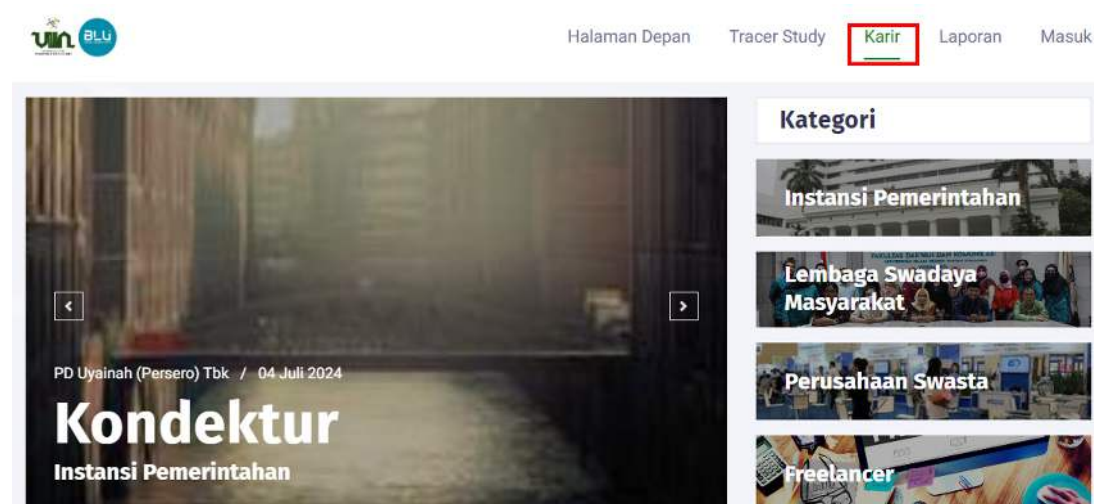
uin BLU

Halaman Depan Tracer Study Karir Laporan Masuk

PD Uyainah (Persero) Tbk / 04 Juli 2024

Kondektur

Instansi Pemerintahan

Kategori

Instansi Pemerintahan

Lembaga Swadaya Masyarakat

Perusahaan Swasta

Freelancer